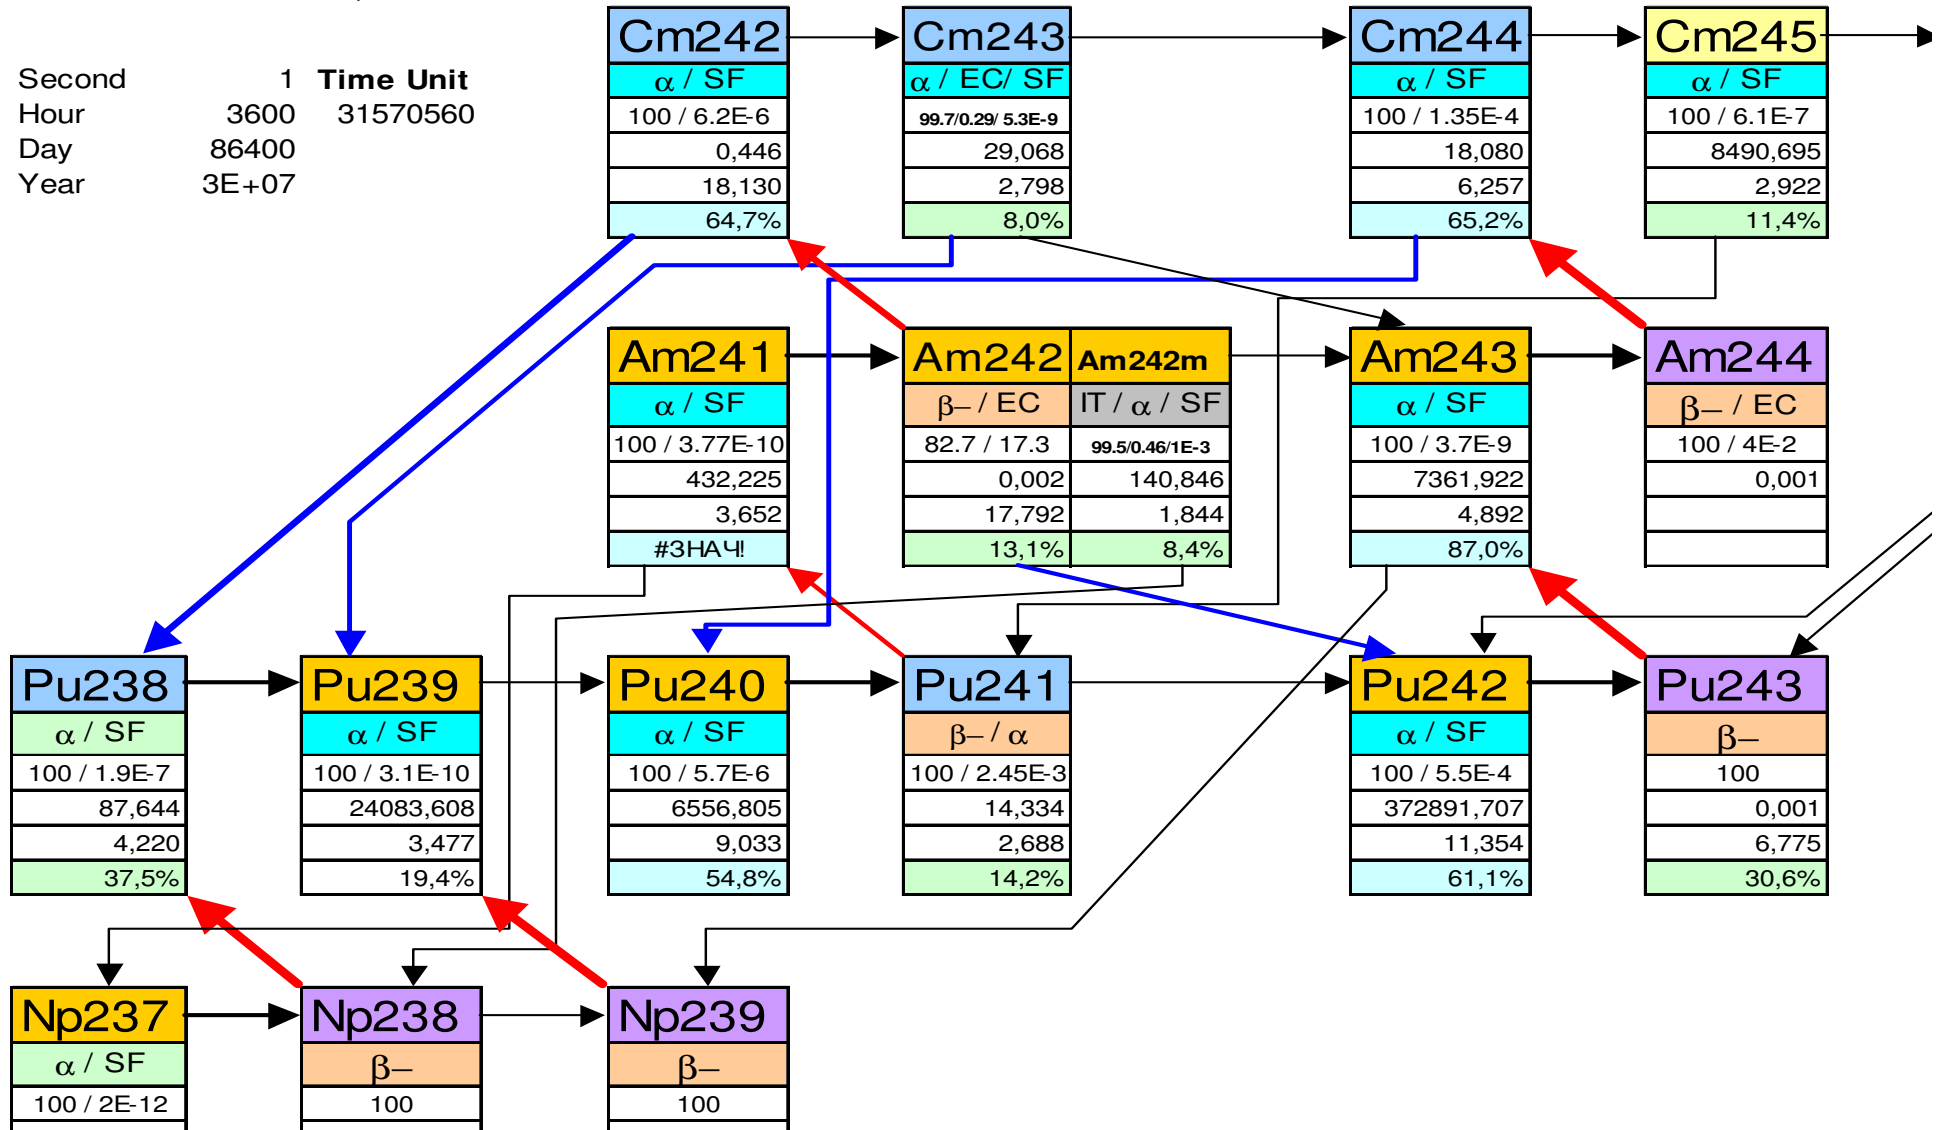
| Second | 1 | Time Unit |
|---|---|---|
| Hour | 3600 | 31570560 |
| Day | 86400 | |
| Year | 3E+07 | |

Cm242
$\alpha$ / SF
100 / 6.2E-6
0,446
18,130
64,7%

Cm243
$\alpha$ / EC/ SF
99.7/0.29/ 5.3E-9
29,068
2,798
8,0%

Cm244
$\alpha$ / SF
100 / 1.35E-4
18,080
6,257
65,2%

Cm245
$\alpha$ / SF
100 / 6.1E-7
8490,695
2,922
11,4%

Am241
$\alpha$ / SF
100 / 3.77E-10
432,225
3,652
#ЗНАЧ!

Am242
$\beta-$ / EC
82.7 / 17.3
0,002
17,792
13,1%

Am242m
IT / $\alpha$ / SF
99.5/0.46/1E-3
140,846
1,844
8,4%

Am243
$\alpha$ / SF
100 / 3.7E-9
7361,922
4,892
87,0%

Am244
$\beta-$ / EC
100 / 4E-2
0,001

Pu238
$\alpha$ / SF
100 / 1.9E-7
87,644
4,220
37,5%

Pu239
$\alpha$ / SF
100 / 3.1E-10
24083,608
3,477
19,4%

Pu240
$\alpha$ / SF
100 / 5.7E-6
6556,805
9,033
54,8%

Pu241
$\beta-$ / $\alpha$
100 / 2.45E-3
14,334
2,688
14,2%

Pu242
$\alpha$ / SF
100 / 5.5E-4
372891,707
11,354
61,1%

Pu243
$\beta-$
100
0,001
6,775
30,6%

Np237
$\alpha$ / SF
100 / 2E-12

Np238
$\beta-$
100

Np239
$\beta-$
100